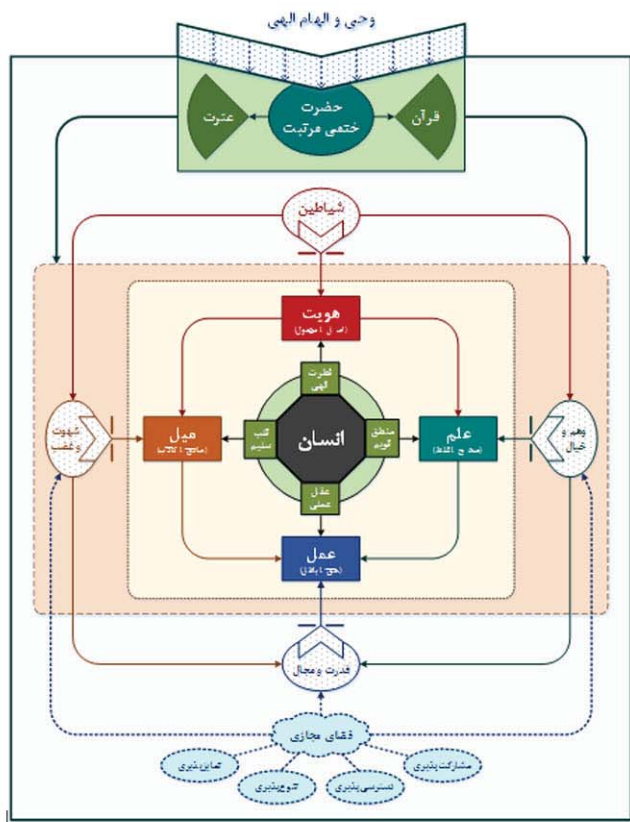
وحی و الهام الهی

عترت

حضرت ختمی مرتبت

قرآن

شیاطین

هویت
(اصالت / مفهوم)

فطرت الهی

میل
(منافع / ملایم)

قلب سلیم

انسان

منطق قویم

علم
(صدق / اعتقاد)

عدل عملی

عمل
(حق / باطل)

شهوت و غضب

وهم و خیال

قدرت و مجال

فضای مجازی

تمایزپذیری

تنوع‌پذیری

دسترسی‌پذیری

مشارکت‌پذیری